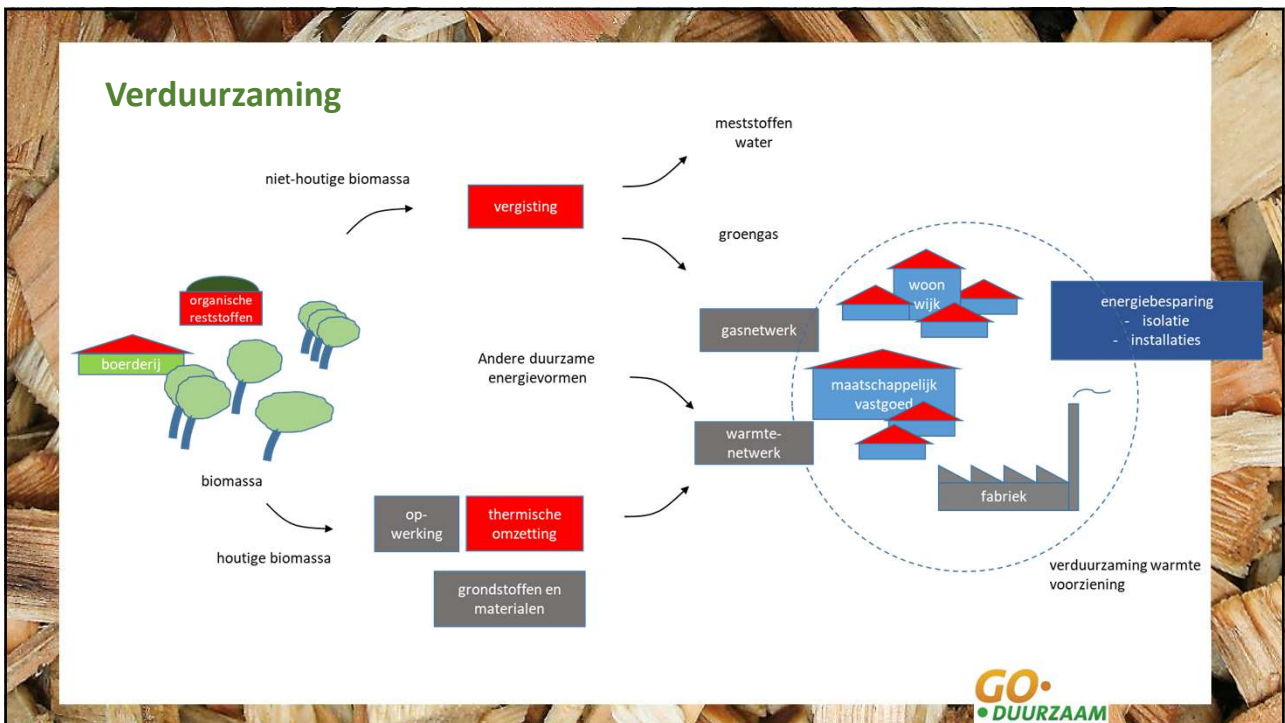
Verduurzaming

meststoffen
water

niet-houtige biomassa

vergisting

groengas

organische reststoffen

boerderij

woon wijk

energiebesparing
- isolatie
- installaties

gasnetwerk

Andere duurzame energievormen

maatschappelijk vastgoed

warmtenetwerk

fabriek

biomassa

opwerking

thermische omzetting

houtige biomassa

grondstoffen en materialen

verduurzaming warmte voorziening

GO• •DUURZAAM